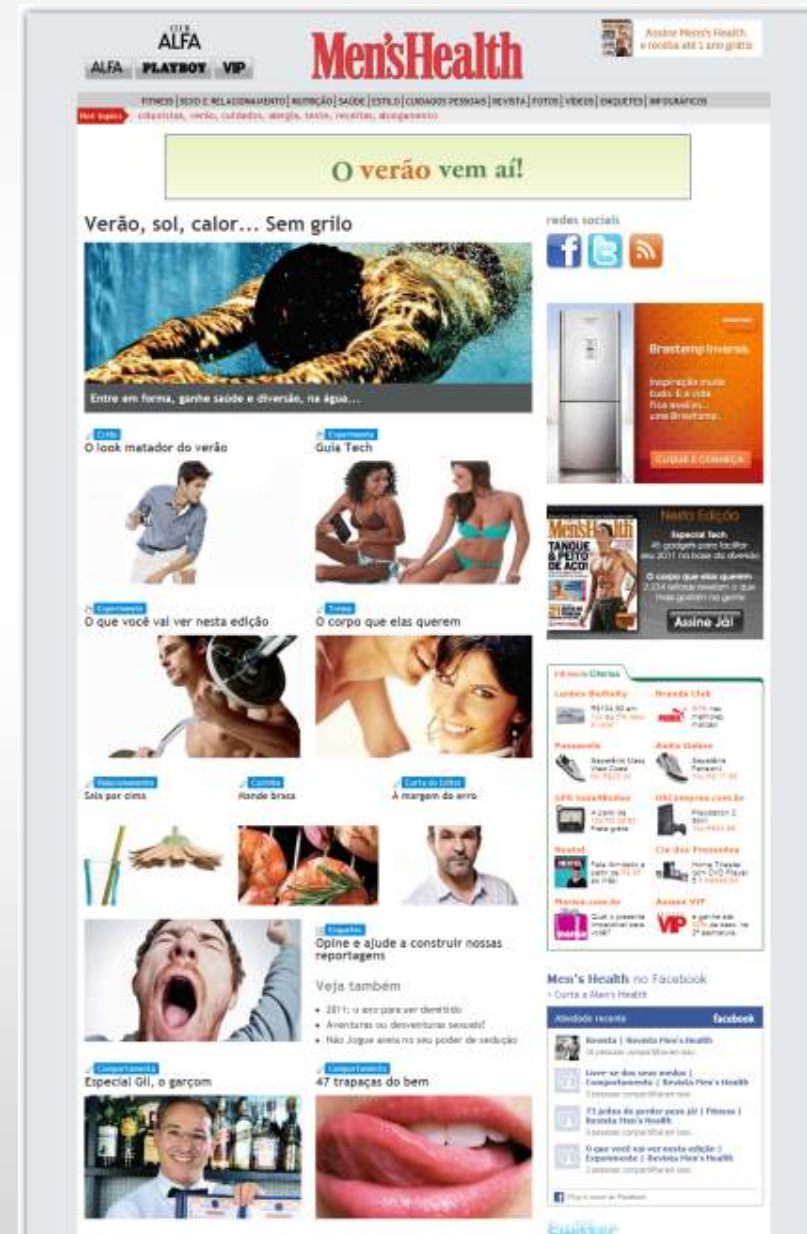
CLUB ALFA

ALFA PLAYBOY VIP

Men'sHealth

Assine Men's Health e receba até 1 ano grátis

FITNESS | SEXO E RELACIONAMENTO | NUTRIÇÃO | SAÚDE | ESTILO | CUIDADOS PESSOAIS | REVISTA | FOTOS | VÍDEOS | ENQUETES | INFOGRÁFICOS

Hot topics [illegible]

O verão vem aí!

Verão, sol, calor... Sem grilo

Entre em forma, ganhe saúde e diversão, na água...

Estilo
O look matador do verão

Experimente
Guia Tech

Experimente
O que você vai ver nesta edição

Transe
O corpo que elas querem

Relacionamento
Seis por cima

Cozinha
Mande brasa

Carta do Editor
À margem do erro

Enquetes
Opine e ajude a construir nossas reportagens

Veja também
• 2011: o ano para ser demitido
• Aventuras ou desventuras sexuais!
• Não jogue areia no seu poder de sedução

Comportamento
Especial Gil, o garçom

Comportamento
47 trapaças do bem

redes sociais

Brastemp Inverse.
CLIQUE E CONHEÇA

Men'sHealth
Nesta Edição
Especial Tech
O corpo que elas querem
Assine Já!

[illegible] Ofertas

Men's Health no Facebook

Atividade recente facebook

Revista | Revista Men's Health

Livre-se dos seus medos | Comportamento | Revista Men's Health

O que você vai ver nesta edição | Experimente | Revista Men's Health

twitter